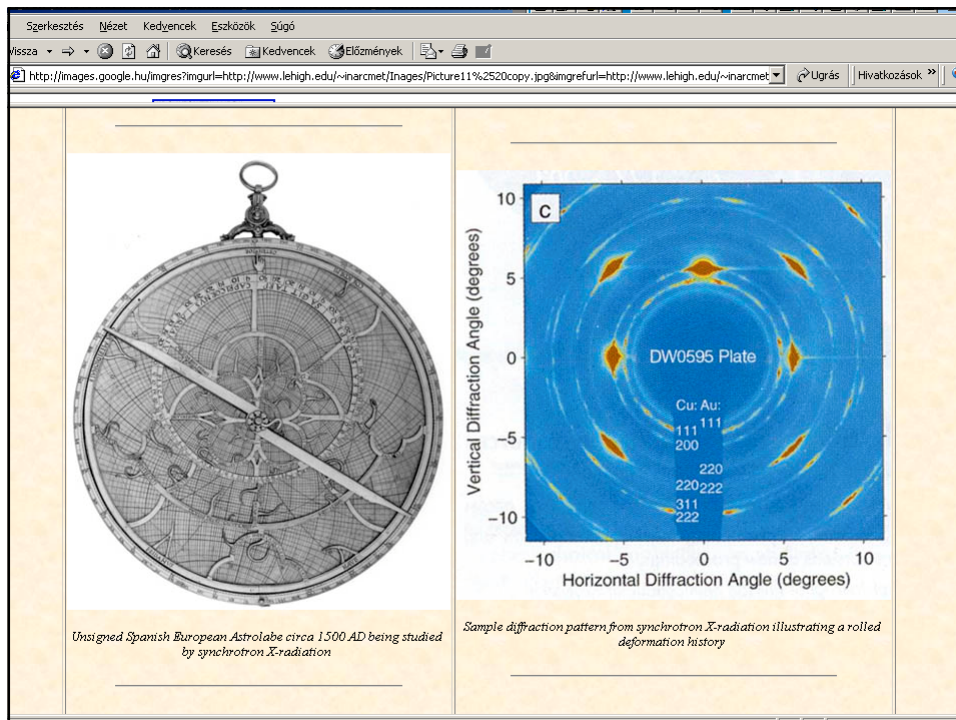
Szerkesztés Nézet Kedvencek Eszközök Súgó

Vissza Keresés Kedvencek Előzmények

http://images.google.hu/imgres?imgurl=http://www.lehigh.edu/~inarcmet/Images/Picture11%2520copy.jpg&imgrefurl=http://www.lehigh.edu/~inarcmet

Ugrás Hivatkozások »

Unsigned Spanish European Astrolabe circa 1500 AD being studied by synchrotron X-radiation

c

DW0595 Plate

Cu: Au:

111

111

200

220

220

222

311

222

10

5

0

-5

-10

Vertical Diffraction Angle (degrees)

-10 -5 0 5 10

Horizontal Diffraction Angle (degrees)

Sample diffraction pattern from synchrotron X-radiation illustrating a rolled deformation history